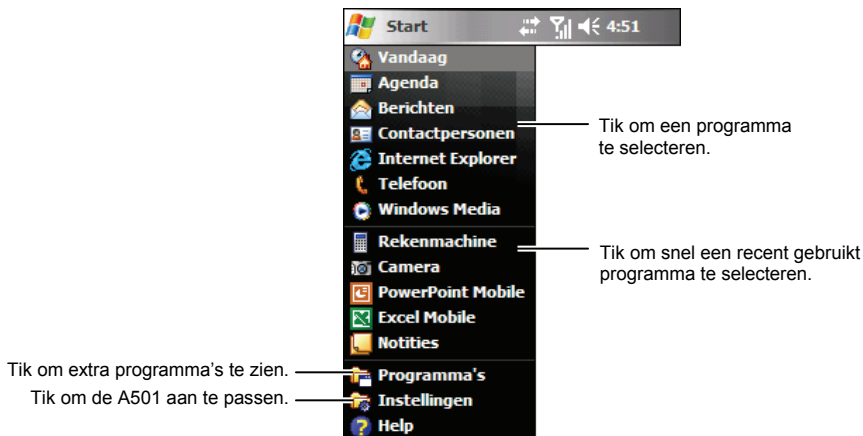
Start 4:51

Vandaag
Agenda
Berichten
Contactpersonen
Internet Explorer
Telefoon
Windows Media
Rekenmachine
Camera
PowerPoint Mobile
Excel Mobile
Notities
Programma's
Instellingen
Help

Tik om een programma te selecteren.

Tik om snel een recent gebruikt programma te selecteren.

Tik om extra programma's te zien.

Tik om de A501 aan te passen.